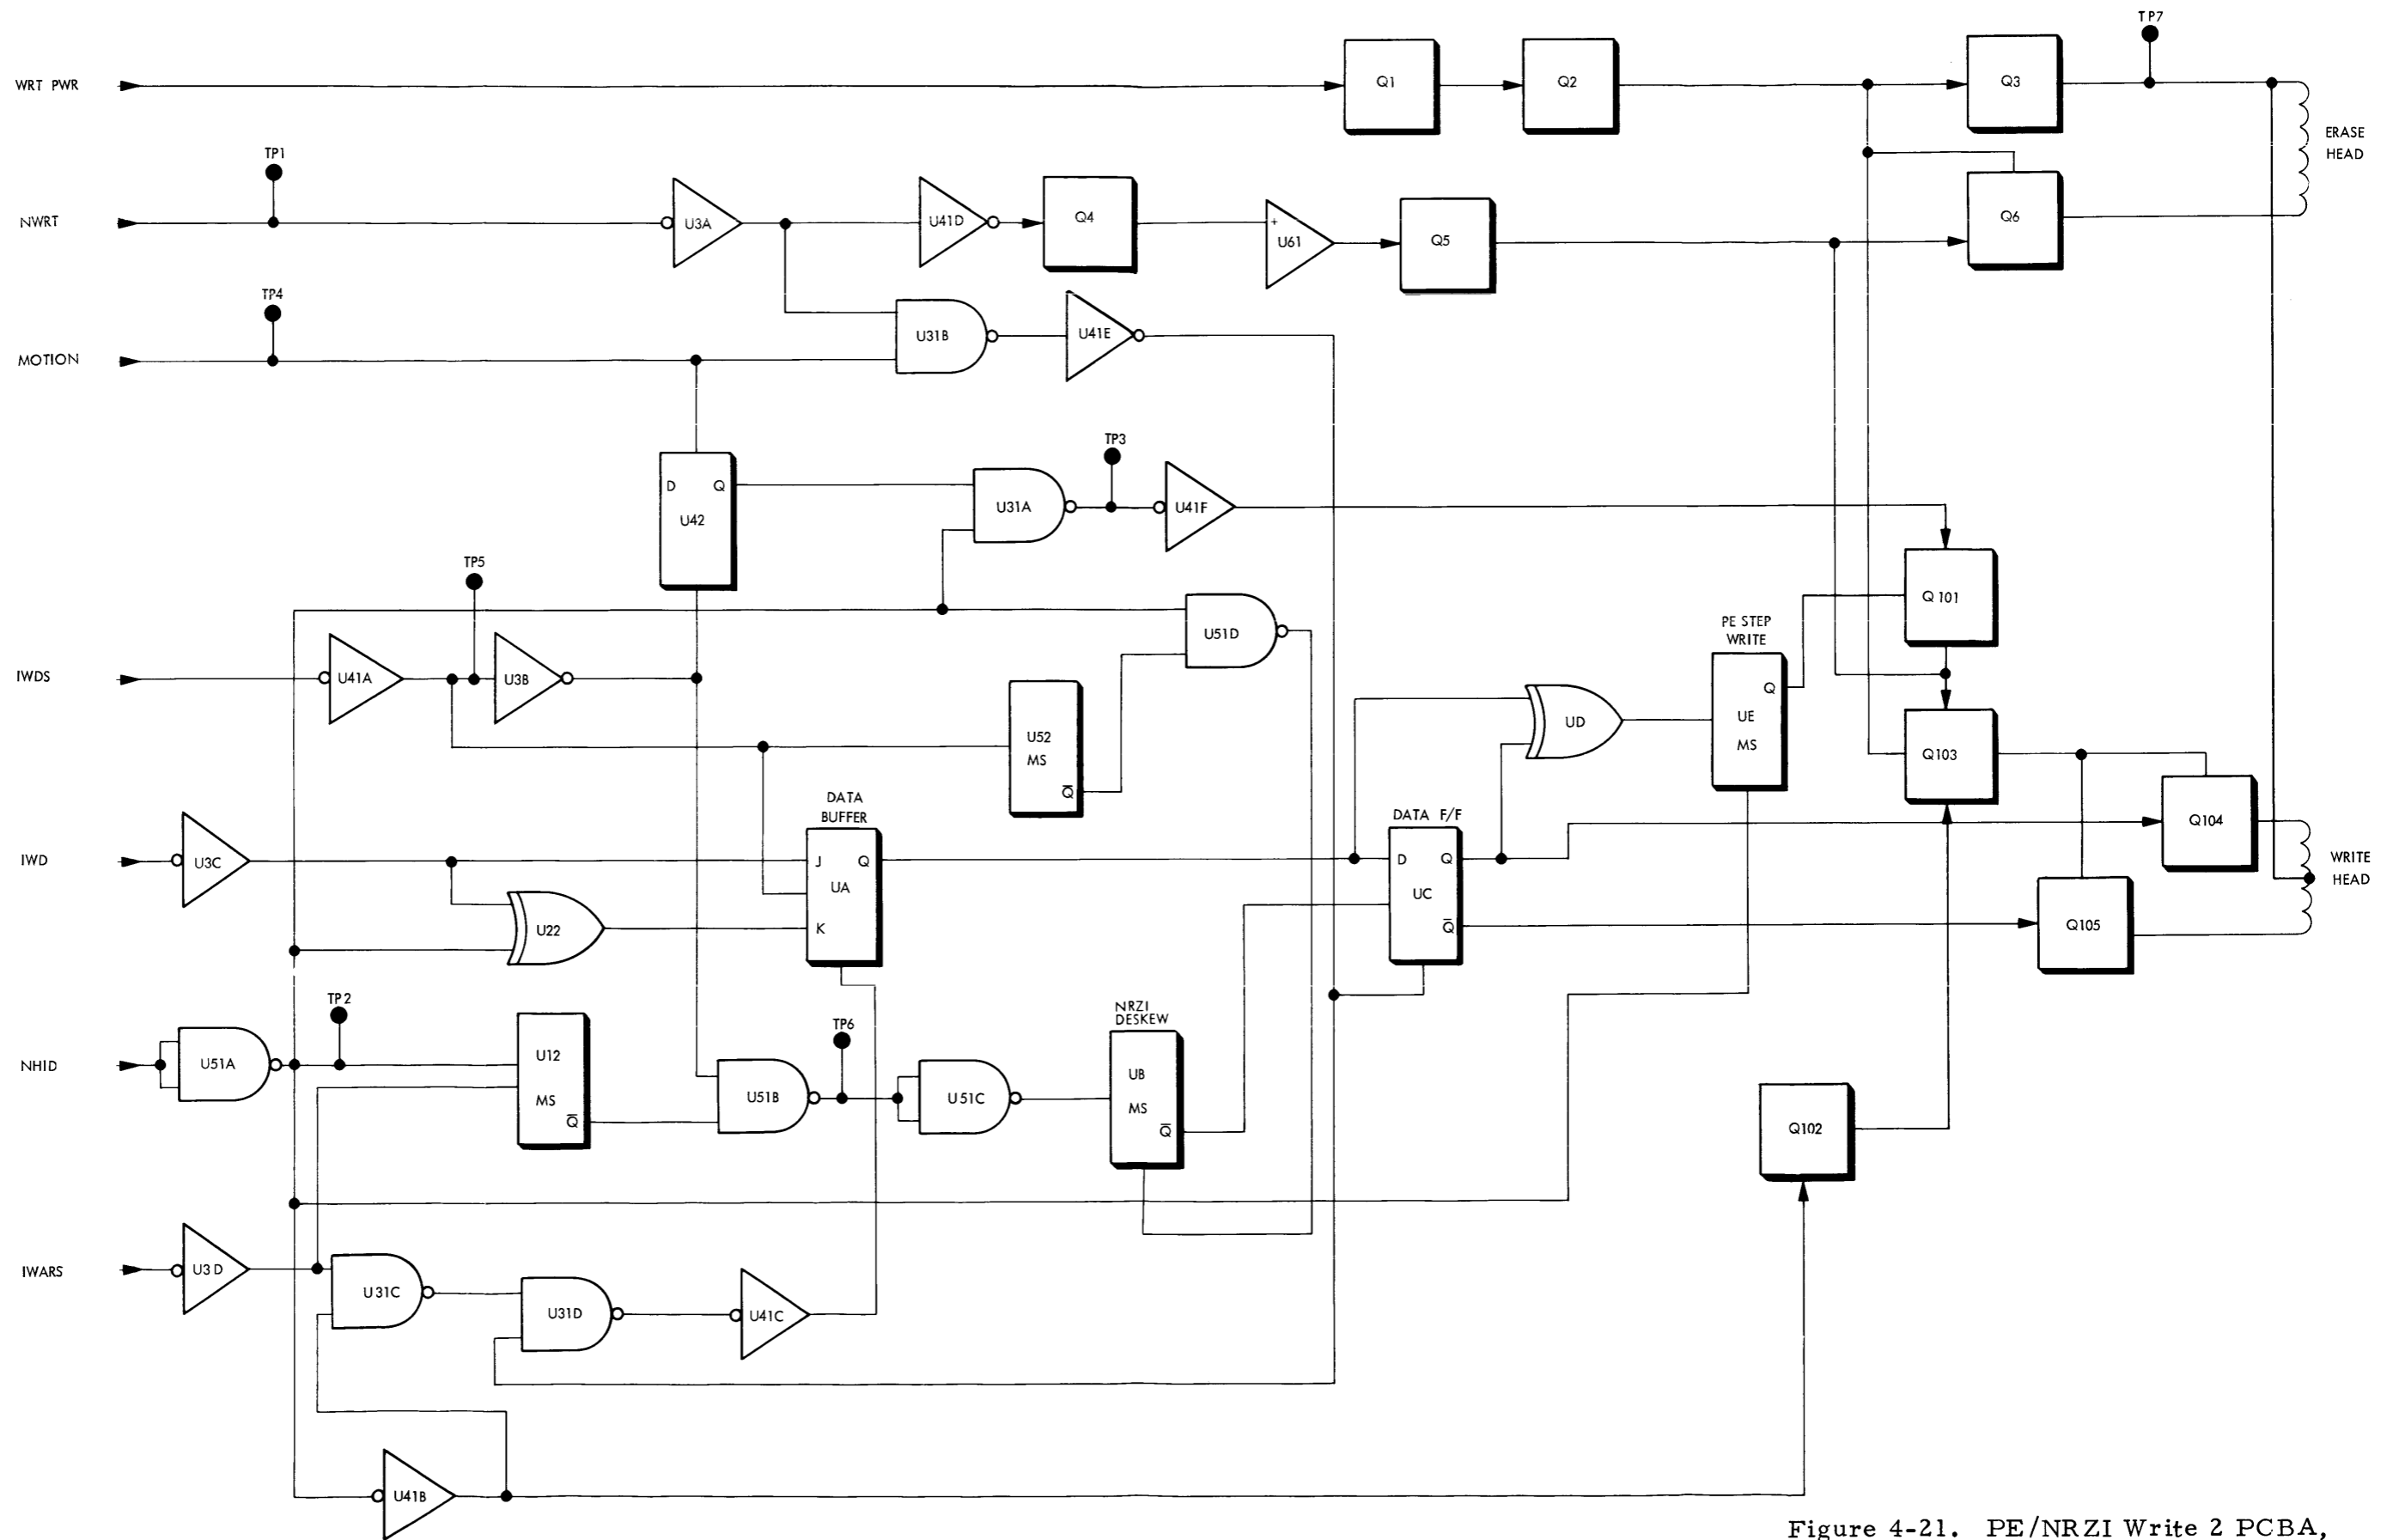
TP7
WRT PWR
Q1
Q2
Q3
ERASE HEAD
TP1
NWRT
U3A
U41D
Q4
U61
Q5
Q6
TP4
MOTION
U31B
U41E
TP3
D
Q
U42
U31A
U41F
TP5
U51D
Q 101
PE STEP WRITE
IWDS
U41A
U3B
U52
MS
$\bar{Q}$
UD
Q
UE
MS
Q103
DATA BUFFER
DATA F/F
Q104
IWD
U3C
J
Q
UA
K
U22
D
Q
UC
$\bar{Q}$
WRITE HEAD
Q105
TP2
TP6
NRZI DESKEW
NHID
U51A
U12
MS
$\bar{Q}$
U51B
U51C
UB
MS
$\bar{Q}$
Q102
IWARS
U3 D
U31C
U31D
U41C
U41B
Figure 4-21. PE/NRZI Write 2 PCBA,